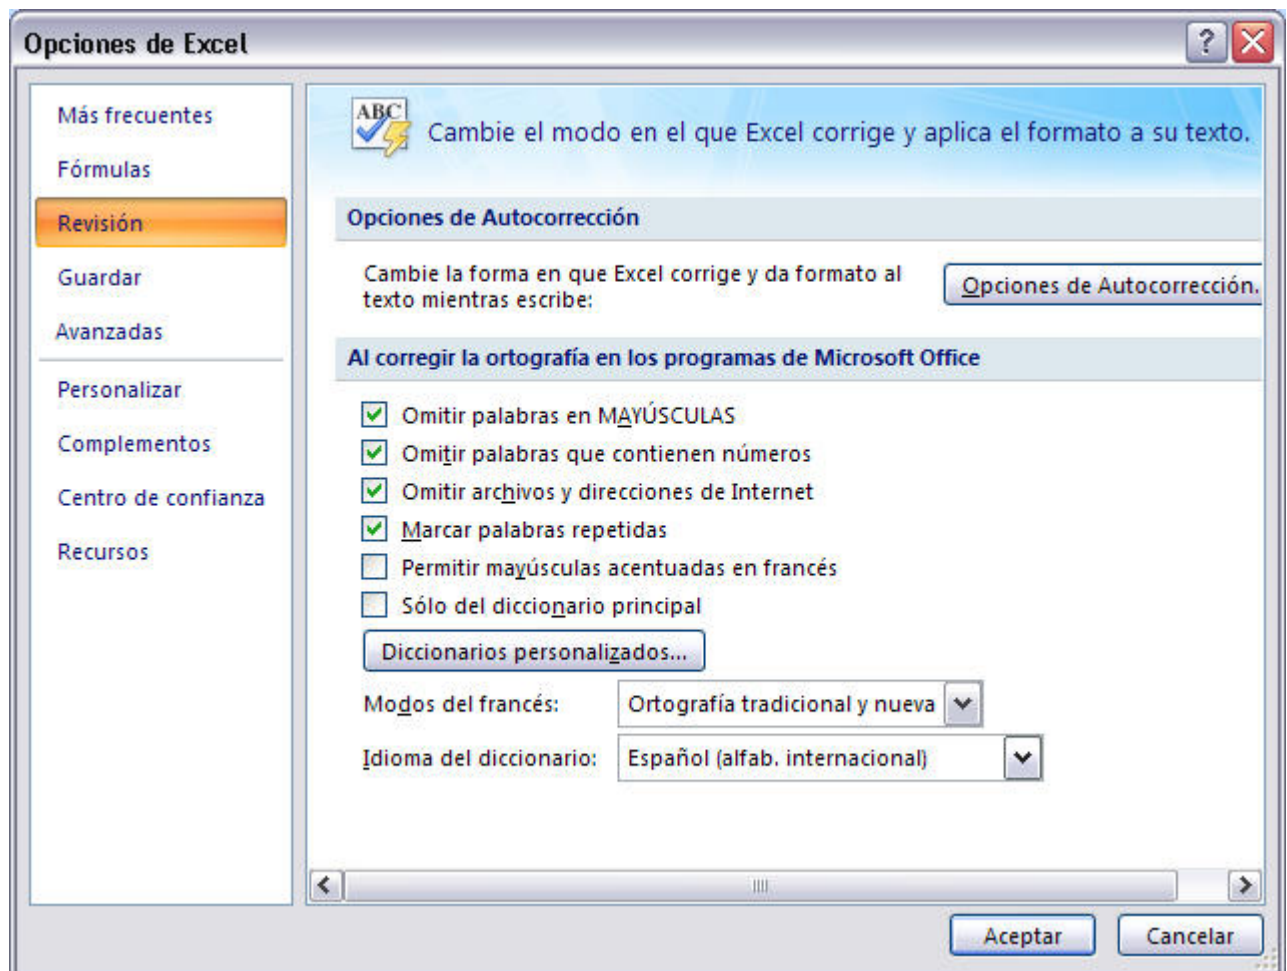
Opciones de Excel

?

Más frecuentes
Fórmulas
Revisión
Guardar
Avanzadas
Personalizar
Complementos
Centro de confianza
Recursos

ABC

Cambie el modo en el que Excel corrige y aplica el formato a su texto.

Opciones de Autocorrección

Cambie la forma en que Excel corrige y da formato al texto mientras escribe:

Opciones de Autocorrección.

Al corregir la ortografía en los programas de Microsoft Office

Omitir palabras en MAYÚSCULAS
Omitir palabras que contienen números
Omitir archivos y direcciones de Internet
Marcar palabras repetidas
Permitir mayúsculas acentuadas en francés
Sólo del diccionario principal

Diccionarios personalizados...

Modos del francés: Ortografía tradicional y nueva

Idioma del diccionario: Español (alfab. internacional)

Aceptar
Cancelar